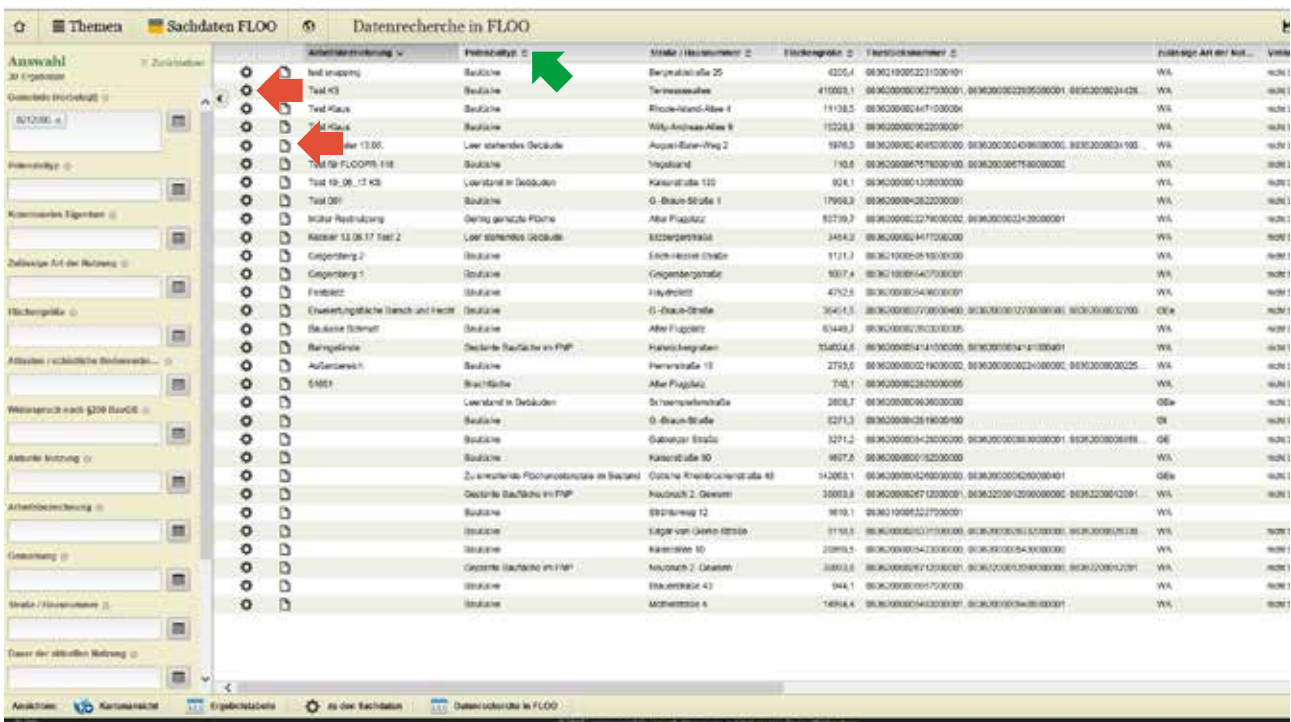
Themen | Sachdaten FLOO | Datenrecherche in FLOO

Auswahl
30 Ergebnisse
Zurücksetzen

Gemeinde (Hochebene)
Potenzialtyp
Kommunales Eigentum
Zulässige Art der Nutzung
Flächengröße
Altlasten / schädliche Bodenverän...
Wiederspruch nach §209 BauGB
Aktuelle Nutzung
Arbeitsbezeichnung
Gemarkung
Straße / Hausnummer
Dauer der aktuellen Nutzung

| Arbeitsbezeichnung | Potenzialtyp | Straße / Hausnummer | Flächengröße | Flurstücksnummer | Zulässige Art der Nut... | Verfü |
|---|---|---|---|---|---|---|
| test snapping | Baulücke | Bergmaßstraße 25 | 4205,4 | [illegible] | WA | nicht |
| Test KS | Baulücke | Tannenweiden | 410003,1 | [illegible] | WA | nicht |
| Test Klaus | Baulücke | Rhode-Island-Allee 4 | 11138,5 | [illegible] | WA | nicht |
| Test Klaus | Baulücke | Willy-Andreas-Allee 9 | 15228,5 | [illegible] | WA | nicht |
| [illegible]ler 13.06. | Leer stehendes Gebäude | August-Bebel-Weg 2 | 1976,3 | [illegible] | WA | nicht |
| Test für FLOOPR-118 | Baulücke | Vogelsand | 110,6 | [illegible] | WA | nicht |
| Test 19_06_17 KS | Leerstand in Gebäuden | Kaiserstraße 133 | 924,1 | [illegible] | WA | nicht |
| Test 001 | Baulücke | G.-Braun-Straße 1 | 17956,3 | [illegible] | WA | nicht |
| Müller Restnutzung | Gering genutzte Fläche | Alter Flugplatz | 53739,7 | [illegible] | WA | nicht |
| Kessler 13.06.17 Test 2 | Leer stehendes Gebäude | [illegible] | 3464,3 | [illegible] | WA | nicht |
| Geigersberg 2 | Baulücke | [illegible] | 1121,7 | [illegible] | WA | nicht |
| Geigersberg 1 | Baulücke | Geigersbergstraße | 5007,4 | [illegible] | WA | nicht |
| Festplatz | Baulücke | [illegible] | 4752,5 | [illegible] | WA | nicht |
| Erweiterungsfläche Gersch und Hecht | Baulücke | G.-Braun-Straße | 3041,1 | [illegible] | GEe | nicht |
| Baulücke Schmidt | Baulücke | Alter Flugplatz | 63449,3 | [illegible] | WA | nicht |
| Bahngelände | Geplante Baufläche im FNP | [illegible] | 334024,6 | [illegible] | WA | nicht |
| Außenbereich | Baulücke | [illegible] 15 | 2793,0 | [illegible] | WA | nicht |
| 51651 | Brachfläche | Alter Flugplatz | 740,1 | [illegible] | WA | nicht |
| | Leerstand in Gebäuden | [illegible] | 2808,7 | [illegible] | GEe | nicht |
| | Baulücke | G.-Braun-Straße | 5271,3 | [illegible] | GI | nicht |
| | Baulücke | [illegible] Straße | 3271,2 | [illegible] | GE | nicht |
| | Baulücke | Kaiserstraße 90 | 9607,8 | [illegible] | WA | nicht |
| | Zu entwickelnde Flächenpotenziale im Bestand | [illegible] 48 | 142063,1 | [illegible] | GEe | nicht |
| | Geplante Baufläche im FNP | Neubsch 2. Gewann | 30003,6 | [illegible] | WA | nicht |
| | Baulücke | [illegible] 12 | 9610,1 | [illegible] | WA | nicht |
| | Baulücke | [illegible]-Straße | 5110,5 | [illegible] | WA | nicht |
| | Baulücke | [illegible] 60 | 20910,5 | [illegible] | WA | nicht |
| | Geplante Baufläche im FNP | Neubsch 2. Gewann | 30003,6 | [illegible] | WA | nicht |
| | Baulücke | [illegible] 43 | 944,1 | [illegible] | WA | nicht |
| | Baulücke | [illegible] 4 | 14954,4 | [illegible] | WA | nicht |

Ansichten: Kartenansicht | Ergebnistabelle | zu den Sachdaten | Datenrecherche in FLOO